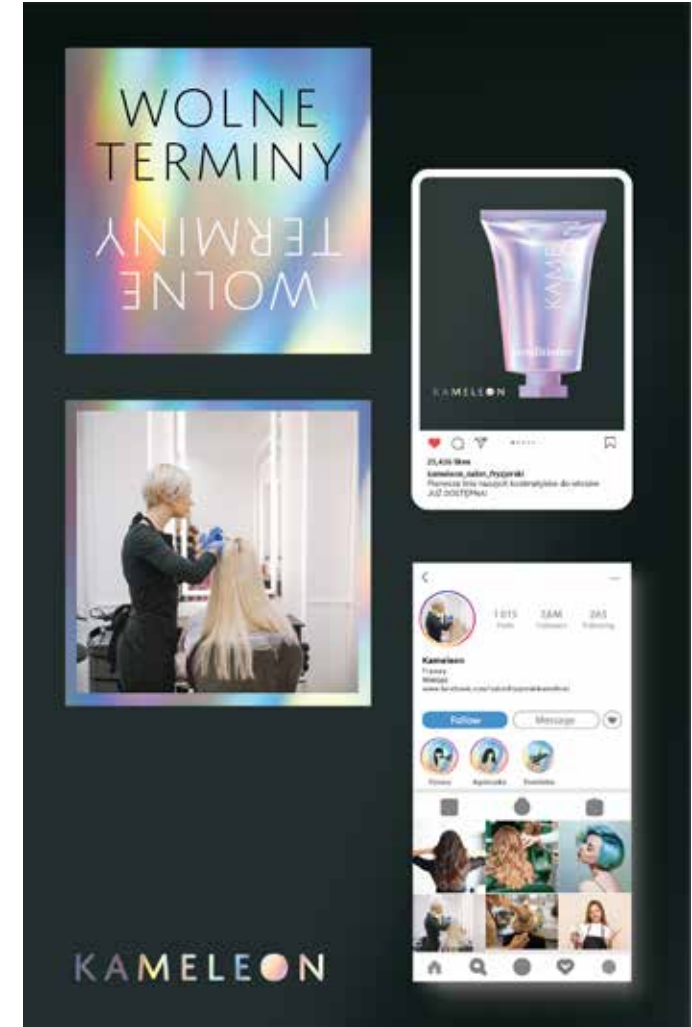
WOLNE
TERMINY
WOLNE
TERMINY

KAMEL
conditioner
KAMELEON

25,436 likes
kameleon_salon_fryzjerski
Pierwsza linia naszych kosmetyków do włosów
JUŻ DOSTĘPNA!

1 015
Posts
3,6M
Followers
263
Following

Kameleon
Fryzury
Wiersze
www.facebook.com/salonfryzjerskikameleon

Follow
Message

Fryzury
Koloryzacja
Stylizacja

KAMELEON